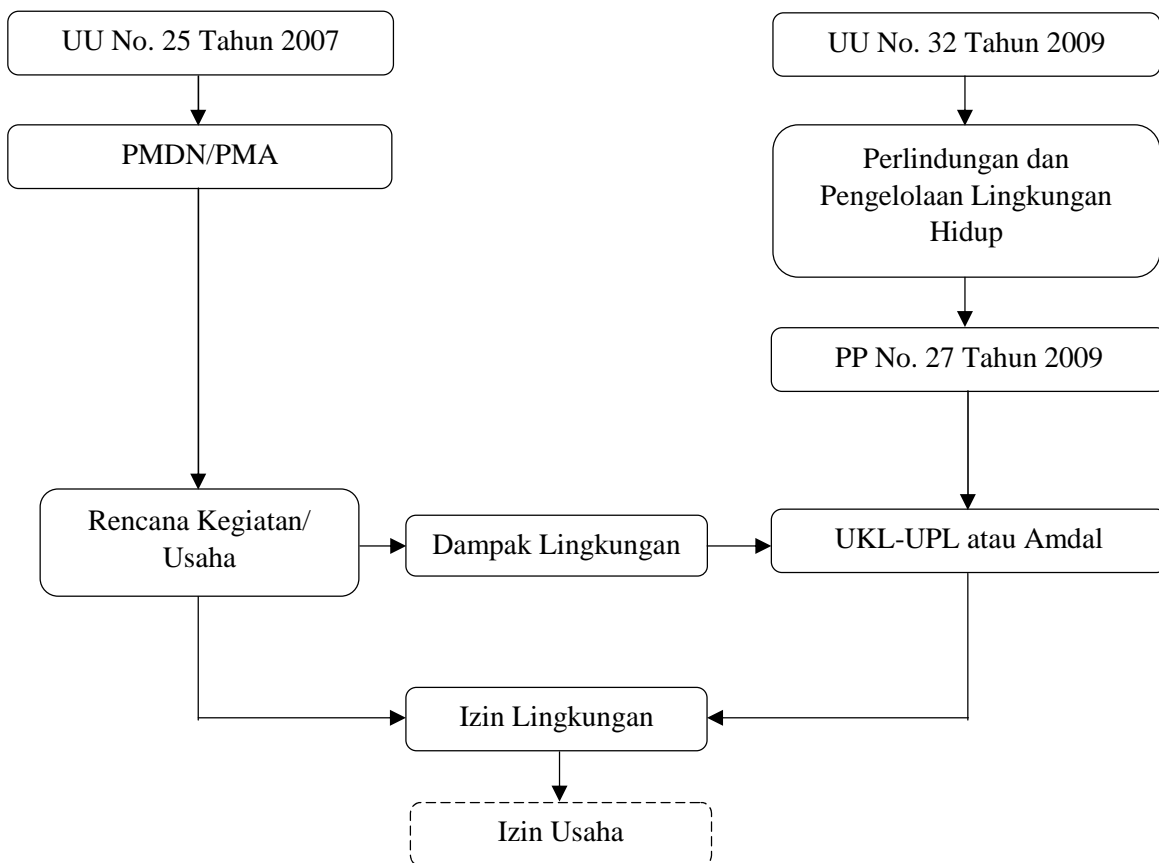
UU No. 25 Tahun 2007

PMDN/PMA

UU No. 32 Tahun 2009

Perlindungan dan Pengelolaan Lingkungan Hidup

PP No. 27 Tahun 2009

Rencana Kegiatan/ Usaha

Dampak Lingkungan

UKL-UPL atau Amdal

Izin Lingkungan

Izin Usaha